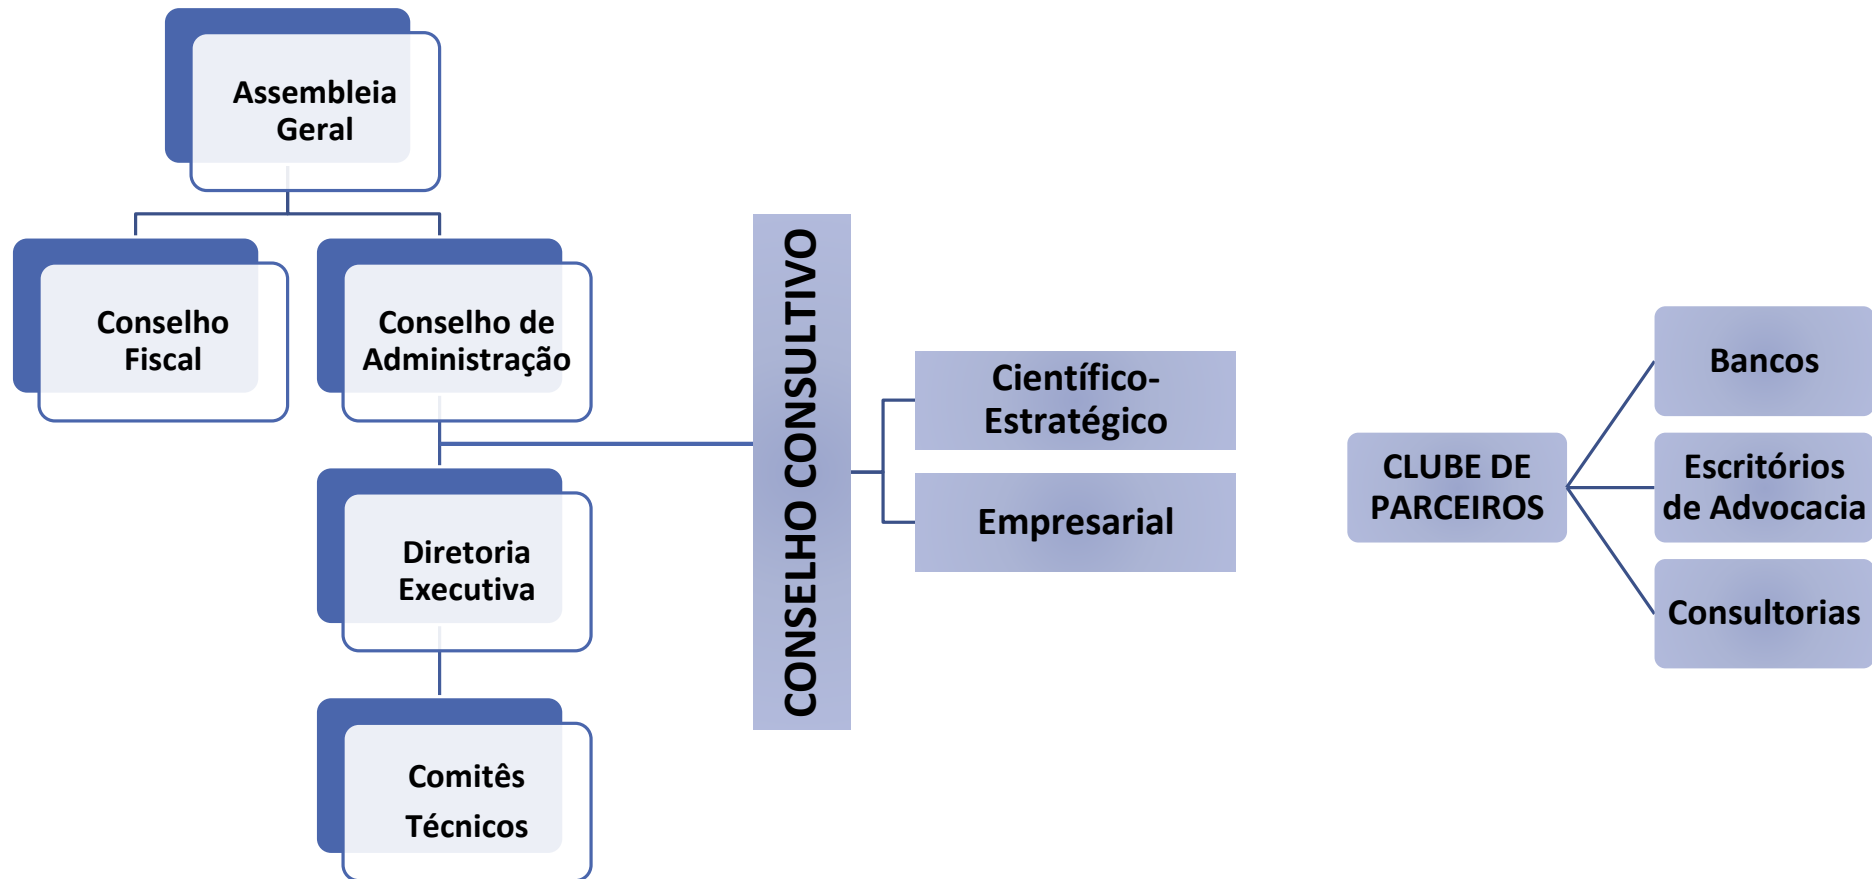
Assembleia Geral

Conselho Fiscal

Conselho de Administração

Diretoria Executiva

Comitês Técnicos

CONSELHO CONSULTIVO

Científico-Estratégico

Empresarial

CLUBE DE PARCEIROS

Bancos

Escritórios de Advocacia

Consultorias